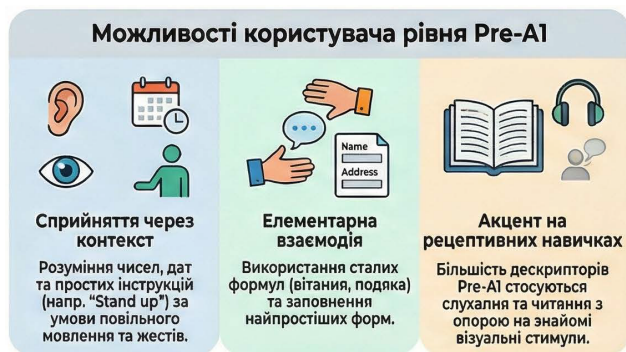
Можливості користувача рівня Pre-A1

Name
Address

Сприйняття через контекст

Розуміння чисел, дат та простих інструкцій (напр. "Stand up") за умови повільного мовлення та жестів.

Елементарна взаємодія

Використання сталих формул (вітання, подяка) та заповнення найпростіших форм.

Акцент на рецептивних навичках

Більшість дескрипторів Pre-A1 стосуються слухання та читання з опорою на знайомі візуальні стимули.